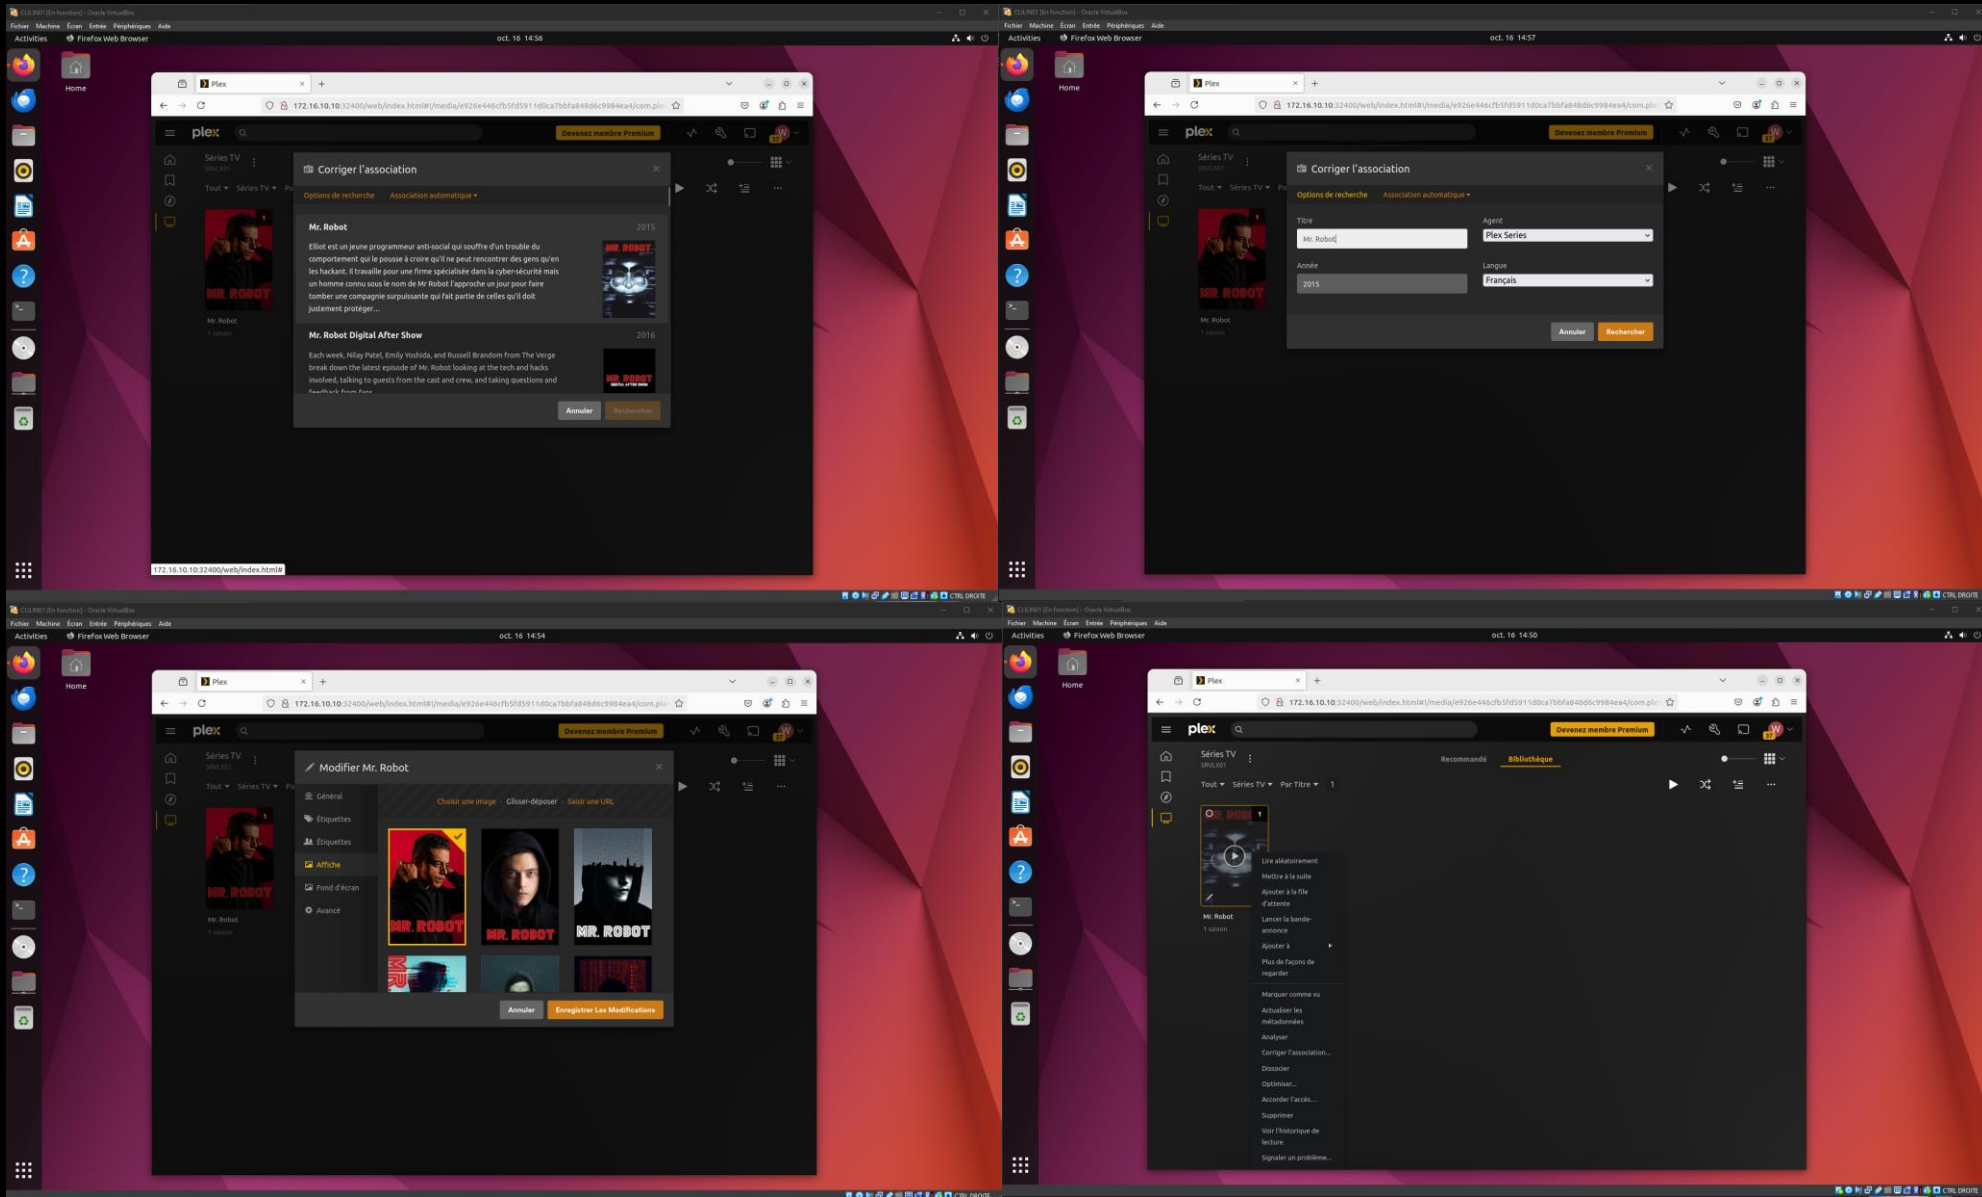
CLILIN01 [En fonction] - Oracle VirtualBox
Fichier Machine Écran Entrée Périphériques Aide
Activities Firefox Web Browser oct. 16 14:56
Home
Plex
172.16.10.10:32400/web/index.html#!/media/e926e446cfb5fd5911d0ca7bbfa848d6c9984ea4/com.ple
plex Devenez membre Premium
Séries TV
Tout Séries TV
Corriger l'association
Options de recherche Association automatique
Mr. Robot 2015
Elliot est un jeune programmeur anti-social qui souffre d'un trouble du comportement qui le pousse à croire qu'il ne peut rencontrer des gens qu'en les hackant. Il travaille pour une firme spécialisée dans la cyber-sécurité mais un homme connu sous le nom de Mr Robot l'approche un jour pour faire tomber une compagnie surpuissante qui fait partie de celles qu'il doit justement protéger...
Mr. Robot Digital After Show 2016
Each week, Nilay Patel, Emily Yoshida, and Russell Brandom from The Verge break down the latest episode of Mr. Robot looking at the tech and hacks involved, talking to guests from the cast and crew, and taking questions and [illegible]
Annuler Rechercher
Mr. Robot
1 saison
172.16.10.10:32400/web/index.html#

CLILIN01 [En fonction] - Oracle VirtualBox
Fichier Machine Écran Entrée Périphériques Aide
Activities Firefox Web Browser oct. 16 14:57
Home
Plex
172.16.10.10:32400/web/index.html#!/media/e926e446cfb5fd5911d0ca7bbfa848d6c9984ea4/com.ple
plex Devenez membre Premium
Séries TV
Tout Séries TV
Corriger l'association
Options de recherche Association automatique
Titre
Mr. Robot
Agent
Plex Series
Année
2015
Langue
Français
Annuler Rechercher
Mr. Robot
1 saison
CTRL DROITE

CLILIN01 [En fonction] - Oracle VirtualBox
Fichier Machine Écran Entrée Périphériques Aide
Activities Firefox Web Browser oct. 16 14:54
Home
Plex
172.16.10.10:32400/web/index.html#!/media/e926e446cfb5fd5911d0ca7bbfa848d6c9984ea4/com.ple
plex Devenez membre Premium
Séries TV
Tout Séries TV
Modifier Mr. Robot
Général
Étiquettes
Étiquettes
Affiche
Fond d'écran
Avancé
Choisir une image · Glisser-déposer · Saisir une URL
MR. ROBOT
MR. ROBOT
MR. ROBOT
Annuler Enregistrer Les Modifications
Mr. Robot
1 saison
CTRL DROITE

CLILIN01 [En fonction] - Oracle VirtualBox
Fichier Machine Écran Entrée Périphériques Aide
Activities Firefox Web Browser oct. 16 14:50
Home
Plex
172.16.10.10:32400/web/index.html#!/media/e926e446cfb5fd5911d0ca7bbfa848d6c9984ea4/com.ple
plex Devenez membre Premium
Séries TV
SRVLX01
Recommandé Bibliothèque
Tout Séries TV Par Titre 1
Mr. Robot
1 saison
Lire aléatoirement
Mettre à la suite
Ajouter à la file d'attente
Lancer la bande-annonce
Ajouter à
Plus de façons de regarder
Marquer comme vu
Actualiser les métadonnées
Analyser
Corriger l'association...
Dissocier
Optimiser...
Accorder l'accès...
Supprimer
Voir l'historique de lecture
Signaler un problème...
CTRL DROITE